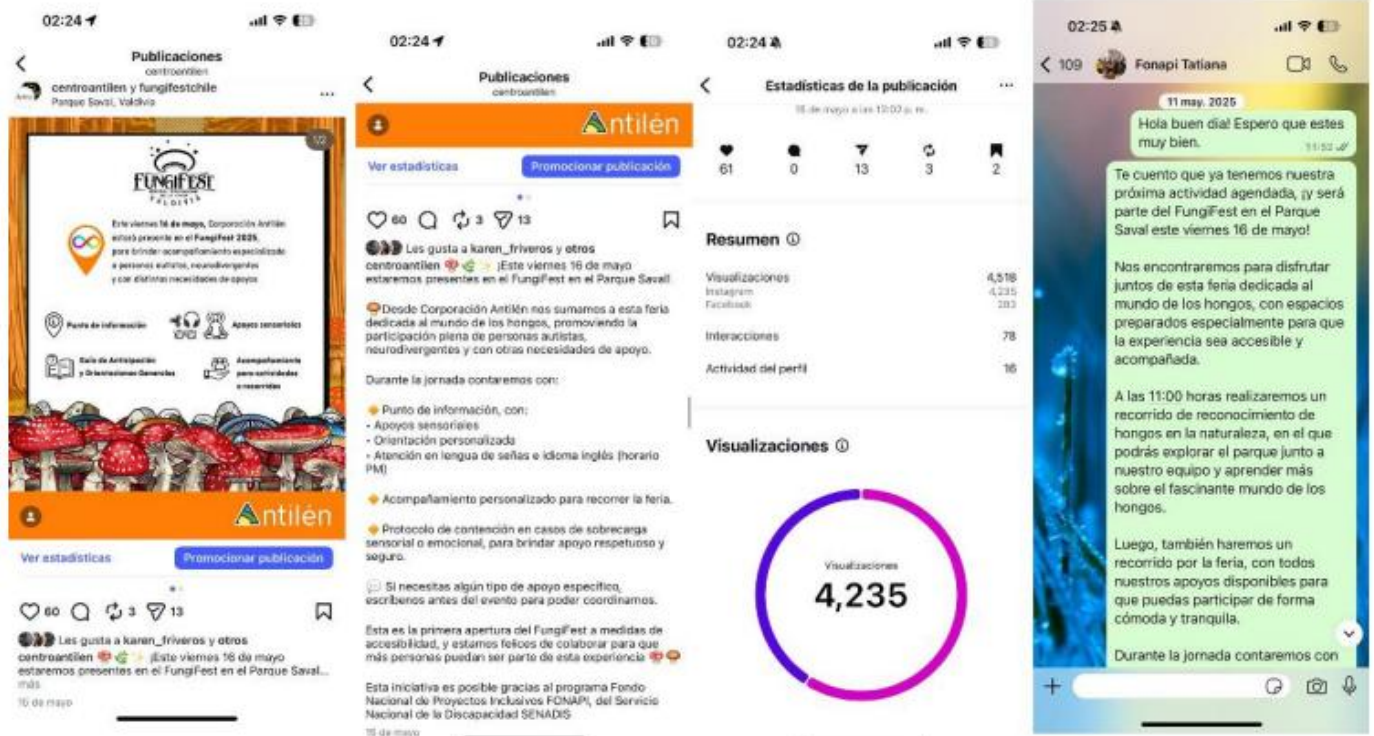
02:24

Publicaciones
centroantilen

centroantilen y fungifestchile
Parque Saval, Valdivia

1/2

FungiFest
VALDIVIA

Este viernes 16 de mayo, Corporación Antilén estará presente en el FungiFest 2025, para brindar acompañamiento especializado a personas autistas, neurodivergentes y con distintas necesidades de apoyos

Punto de información
Apoyos sensoriales
Guía de Anticipación y Orientaciones Generales
Acompañamiento para actividades o recorridos

Antilén

Ver estadísticas
Promocionar publicación

60 3 13

Les gusta a karen_friveros y otros
centroantilen ¡Este viernes 16 de mayo estaremos presentes en el FungiFest en el Parque Saval... más
16 de mayo

02:24

Publicaciones
centroantilen

Antilén

Ver estadísticas
Promocionar publicación

60 3 13

Les gusta a karen_friveros y otros
centroantilen ¡Este viernes 16 de mayo estaremos presentes en el FungiFest en el Parque Saval!

Desde Corporación Antilén nos sumamos a esta feria dedicada al mundo de los hongos, promoviendo la participación plena de personas autistas, neurodivergentes y con otras necesidades de apoyo.

Durante la jornada contaremos con:

Punto de información, con:
- Apoyos sensoriales
- Orientación personalizada
- Atención en lengua de señas e idioma inglés (horario PM)

Acompañamiento personalizado para recorrer la feria.

Protocolo de contención en casos de sobrecarga sensorial o emocional, para brindar apoyo respetuoso y seguro.

Si necesitas algún tipo de apoyo específico, escríbenos antes del evento para poder coordinarnos.

Esta es la primera apertura del FungiFest a medidas de accesibilidad, y estamos felices de colaborar para que más personas puedan ser parte de esta experiencia

Esta iniciativa es posible gracias al programa Fondo Nacional de Proyectos Inclusivos FONAPI, del Servicio Nacional de la Discapacidad SENADIS

15 de mayo

02:24

Estadísticas de la publicación
16 de mayo a las 13:02 p. m.

61 0 13 3 2

Resumen

Visualizaciones 4,518
Instagram 4,235
Facebook 283

Interacciones 78

Actividad del perfil 16

Visualizaciones

Visualizaciones
4,235

02:25

109 Fonapi Tatiana

11 may. 2025

Hola buen dia! Espero que estes muy bien.
11:52

Te cuento que ya tenemos nuestra próxima actividad agendada, ¡y será parte del FungiFest en el Parque Saval este viernes 16 de mayo!

Nos encontraremos para disfrutar juntos de esta feria dedicada al mundo de los hongos, con espacios preparados especialmente para que la experiencia sea accesible y acompañada.

A las 11:00 horas realizaremos un recorrido de reconocimiento de hongos en la naturaleza, en el que podrás explorar el parque junto a nuestro equipo y aprender más sobre el fascinante mundo de los hongos.

Luego, también haremos un recorrido por la feria, con todos nuestros apoyos disponibles para que puedas participar de forma cómoda y tranquila.

Durante la jornada contaremos con